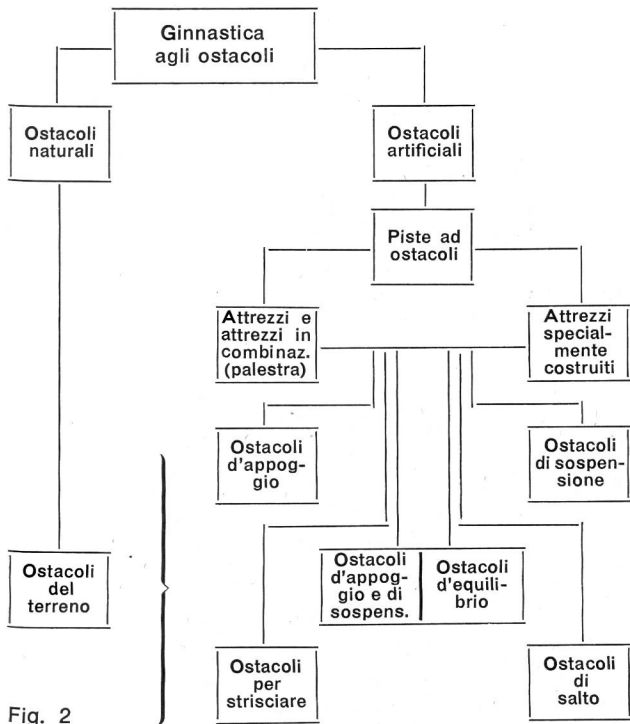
Ginnastica agli ostacoli

Ostacoli naturali

Ostacoli artificiali

Piste ad ostacoli

Attrezzi e attrezzi in combinaz. (palestra)

Attrezzi specialmente costruiti

Ostacoli d'appoggio

Ostacoli di sospensione

Ostacoli del terreno

Ostacoli d'appoggio e di sospens.

Ostacoli d'equilibrio

Ostacoli per strisciare

Ostacoli di salto

Fig. 2